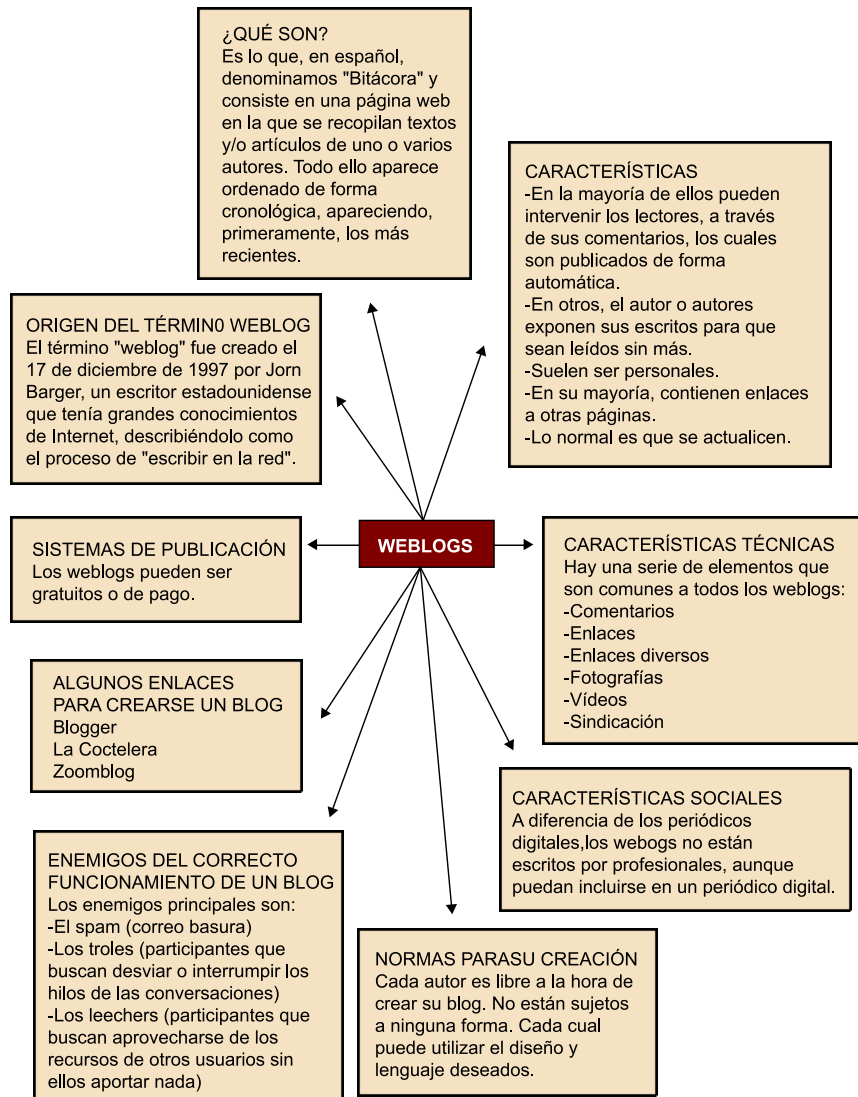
¿QUÉ SON?
Es lo que, en español, denominamos "Bitácora" y consiste en una página web en la que se recopilan textos y/o artículos de uno o varios autores. Todo ello aparece ordenado de forma cronológica, apareciendo, primeramente, los más recientes.

CARACTERÍSTICAS
-En la mayoría de ellos pueden intervenir los lectores, a través de sus comentarios, los cuales son publicados de forma automática.
-En otros, el autor o autores exponen sus escritos para que sean leídos sin más.
-Suelen ser personales.
-En su mayoría, contienen enlaces a otras páginas.
-Lo normal es que se actualicen.

ORIGEN DEL TÉRMIN0 WEBLOG
El término "weblog" fue creado el 17 de diciembre de 1997 por Jorn Barger, un escritor estadounidense que tenía grandes conocimientos de Internet, describiéndolo como el proceso de "escribir en la red".

WEBLOGS

SISTEMAS DE PUBLICACIÓN
Los weblogs pueden ser gratuitos o de pago.

CARACTERÍSTICAS TÉCNICAS
Hay una serie de elementos que son comunes a todos los weblogs:
-Comentarios
-Enlaces
-Enlaces diversos
-Fotografías
-Vídeos
-Sindicación

ALGUNOS ENLACES PARA CREARSE UN BLOG
Blogger
La Coctelera
Zoomblog

CARACTERÍSTICAS SOCIALES
A diferencia de los periódicos digitales,los webogs no están escritos por profesionales, aunque puedan incluirse en un periódico digital.

ENEMIGOS DEL CORRECTO FUNCIONAMIENTO DE UN BLOG
Los enemigos principales son:
-El spam (correo basura)
-Los troles (participantes que buscan desviar o interrumpir los hilos de las conversaciones)
-Los leechers (participantes que buscan aprovecharse de los recursos de otros usuarios sin ellos aportar nada)

NORMAS PARASU CREACIÓN
Cada autor es libre a la hora de crear su blog. No están sujetos a ninguna forma. Cada cual puede utilizar el diseño y lenguaje deseados.